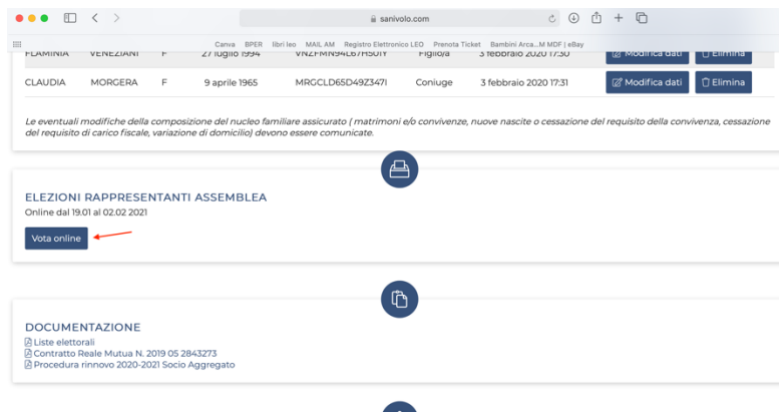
sanivolo.com

Canva BPER libri leo MAIL AM Registro Elettronico LEO Prenota Ticket Bambini Arca...M MDF | eBay

| FLAMINIA | VENEZIANI | F | 27 luglio 1994 | VNZFMN94L67H501Y | Figlio/a | 3 febbraio 2020 17:30 | Modifica dati | Elimina |
|---|---|---|---|---|---|---|---|---|
| CLAUDIA | MORGERA | F | 9 aprile 1965 | MRGCLD65D49Z347I | Coniuge | 3 febbraio 2020 17:31 | Modifica dati | Elimina |

Le eventuali modifiche della composizione del nucleo familiare assicurato ( matrimoni e/o convivenze, nuove nascite o cessazione del requisito della convivenza, cessazione del requisito di carico fiscale, variazione di domicilio) devono essere comunicate.

ELEZIONI RAPPRESENTANTI ASSEMBLEA
Online dal 19.01 al 02.02 2021

Vota online

DOCUMENTAZIONE
Liste elettorali
Contratto Reale Mutua N. 2019 05 2843273
Procedura rinnovo 2020-2021 Socio Aggregato